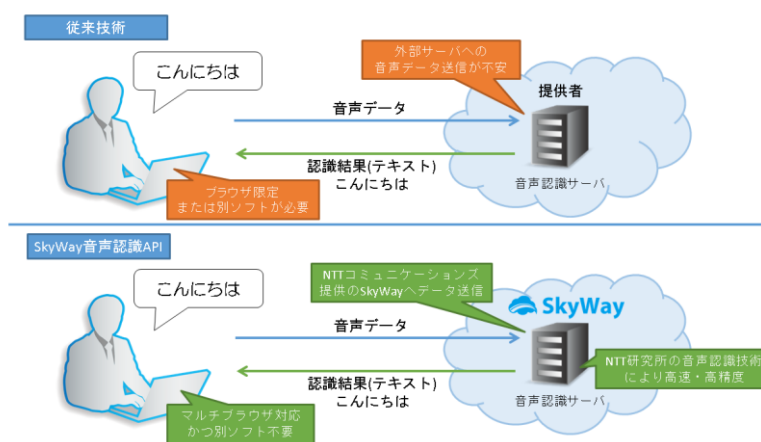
従来技術

こんにちは

外部サーバへの
音声データ送信が不安

提供者

音声データ

認識結果(テキスト)
こんにちは

音声認識サーバ

ブラウザ限定
または別ソフトが必要

SkyWay音声認識API

こんにちは

NTTコミュニケーションズ
提供のSkyWayへデータ送信

SkyWay

音声データ

NTT研究所の音声認識技術
により高速・高精度

認識結果(テキスト)
こんにちは

音声認識サーバ

マルチブラウザ対応
かつ別ソフト不要